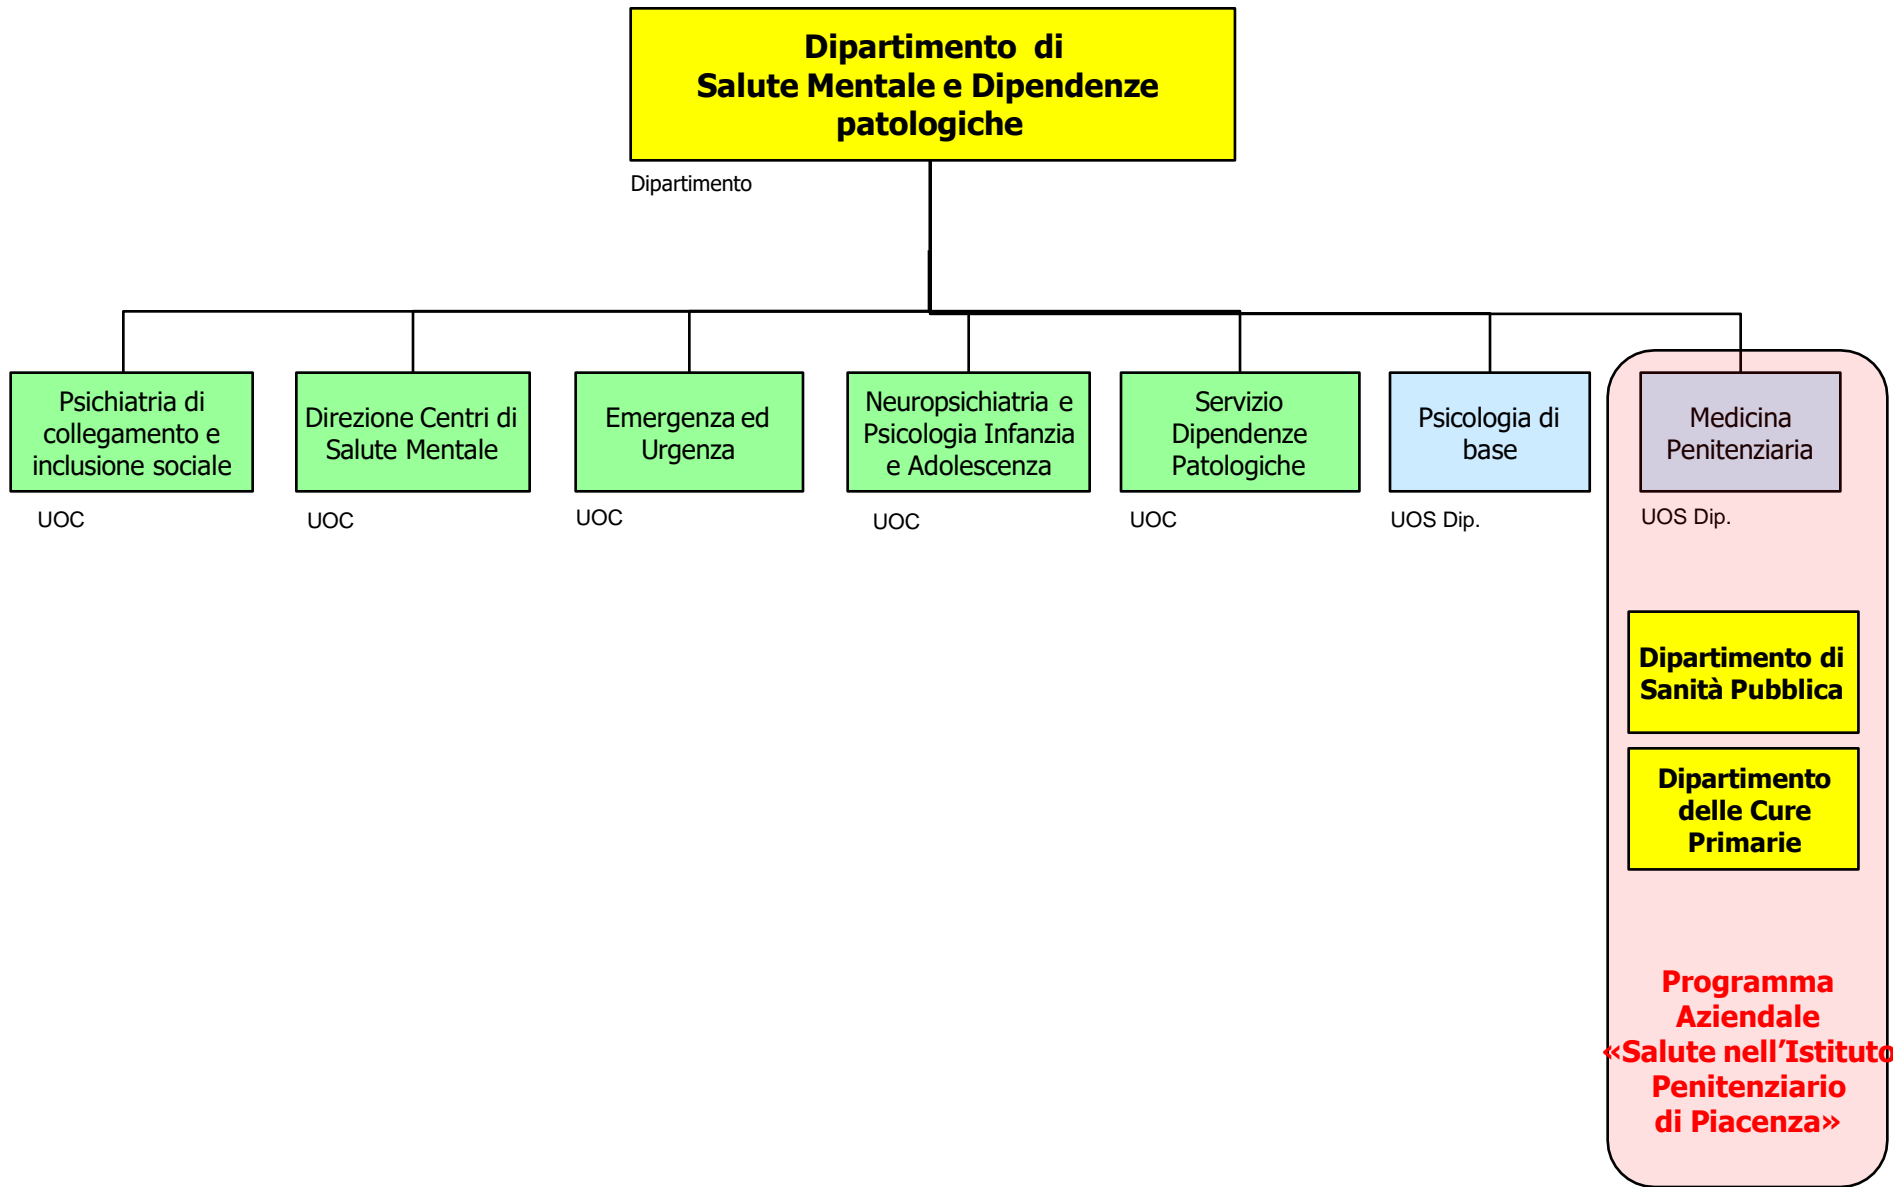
Dipartimento di Salute Mentale e Dipendenze patologiche

Dipartimento

Psichiatria di collegamento e inclusione sociale

UOC

Direzione Centri di Salute Mentale

UOC

Emergenza ed Urgenza

UOC

Neuropsichiatria e Psicologia Infanzia e Adolescenza

UOC

Servizio Dipendenze Patologiche

UOC

Psicologia di base

UOS Dip.

Medicina Penitenziaria

UOS Dip.

Dipartimento di Sanità Pubblica

Dipartimento delle Cure Primarie

Programma Aziendale «Salute nell'Istituto Penitenziario di Piacenza»